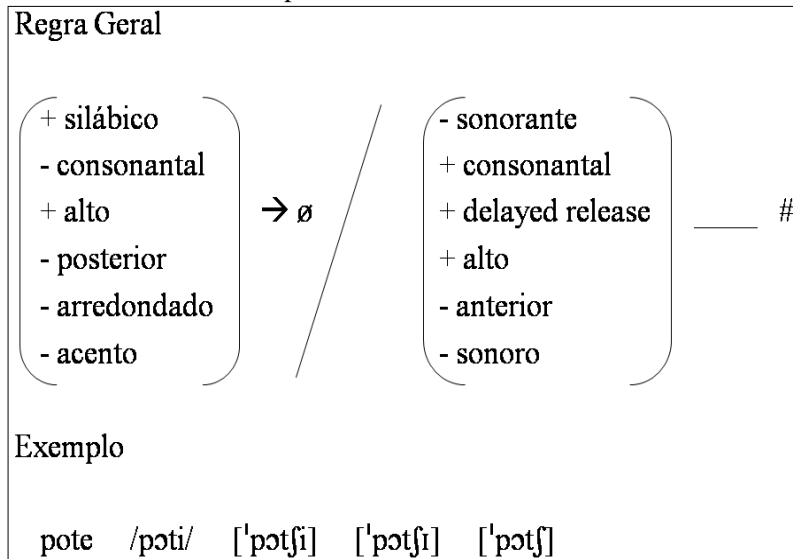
Regra Geral

+ silábico
- consonantal
+ alto
- posterior
- arredondado
- acento

→ ø /

- sonorante
+ consonantal
+ delayed release
+ alto
- anterior
- sonoro

____ #

Exemplo

pote /pɔti/ [ˈpɔtʃi] [ˈpɔtʃɪ] [ˈpɔtʃ]